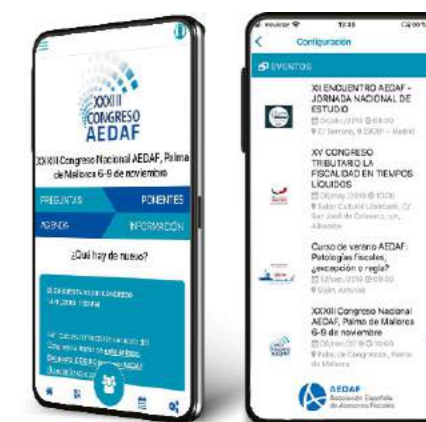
XXXIII CONGRESO AEDAF

XXXIII Congreso Nacional AEDAF, Palma de Mallorca 6-9 de noviembre

PREGUNTAS
PONENTES
AGENDA
INFORMACIÓN

¿Qué hay de nuevo?

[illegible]

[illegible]

Configuración

EVENTOS

XI ENCUENTRO AEDAF - JORNADA NACIONAL DE ESTUDIO
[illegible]

XV CONGRESO TRIBUTARIO LA FISCALIDAD EN TIEMPOS LÍQUIDOS
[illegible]

Curso de verano AEDAF: Patologías fiscales, ¿excepción o regla?
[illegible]

XXXIII Congreso Nacional AEDAF, Palma de Mallorca 6-9 de noviembre
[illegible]

AEDAF
Asociación Española de Asesores Fiscales